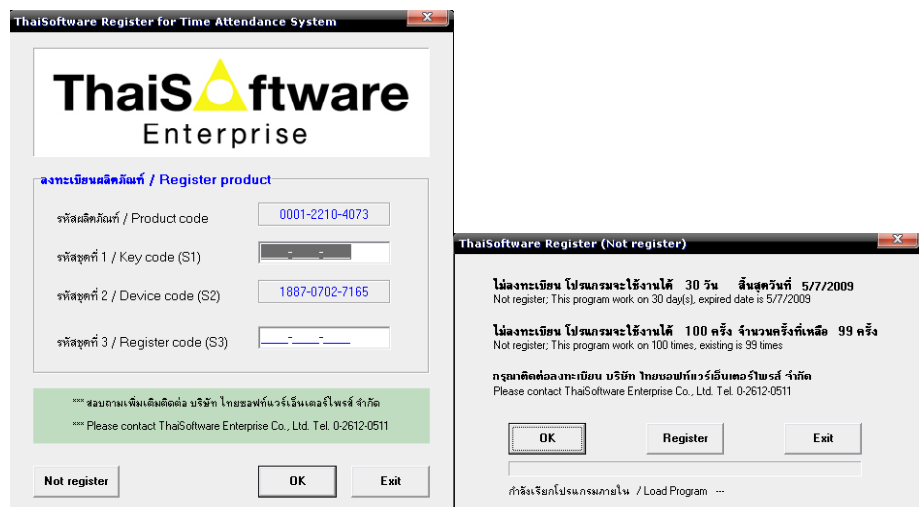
ThaiSoftware Register for Time Attendance System

ThaiSoftware
Enterprise

ลงทะเบียนผลิตภัณฑ์ / Register product

รหัสผลิตภัณฑ์ / Product code 0001-2210-4073

รหัสชุดที่ 1 / Key code (S1) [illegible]

รหัสชุดที่ 2 / Device code (S2) 1887-0702-7165

รหัสชุดที่ 3 / Register code (S3) ____-____-____

*** สอบถามเพิ่มเติมติดต่อ บริษัท ไทยซอฟท์แวร์เอ็นเตอร์ไพรส์ จำกัด

*** Please contact ThaiSoftware Enterprise Co., Ltd. Tel. 0-2612-0511

Not register OK Exit

ThaiSoftware Register (Not register)

ไม่ลงทะเบียน โปรแกรมจะใช้งานได้ 30 วัน สิ้นสุดวันที่ 5/7/2009
Not register; This program work on 30 day(s), expired date is 5/7/2009

ไม่ลงทะเบียน โปรแกรมจะใช้งานได้ 100 ครั้ง จำนวนครั้งที่เหลือ 99 ครั้ง
Not register; This program work on 100 times, existing is 99 times

กรุณาติดต่อลงทะเบียน บริษัท ไทยซอฟท์แวร์เอ็นเตอร์ไพรส์ จำกัด
Please contact ThaiSoftware Enterprise Co., Ltd. Tel. 0-2612-0511

OK Register Exit

กำลังเรียกโปรแกรมภายใน / Load Program ---